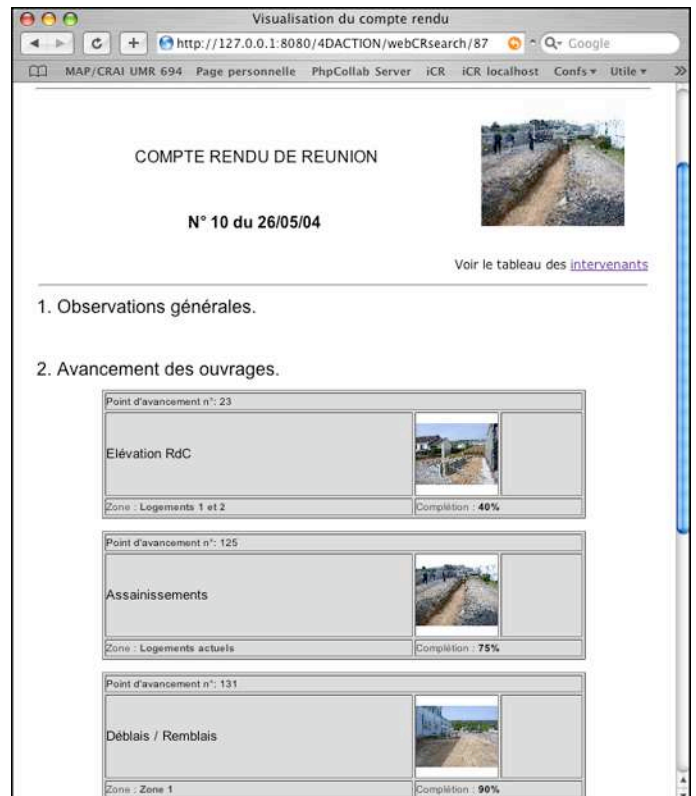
Visualisation du compte rendu

http://127.0.0.1:8080/4DACTION/webCRsearch/87

Google

MAP/CRAI UMR 694 Page personnelle PhpCollab Server iCR iCR localhost Confs Utile

COMPTE RENDU DE REUNION

N° 10 du 26/05/04

Voir le tableau des intervenants

1. Observations générales.

2. Avancement des ouvrages.

| Point d'avancement n°: 23 | |
|---|---|
| Elévation RdC | |
| Zone : Logements 1 et 2 | Complétion : 40% |

| Point d'avancement n°: 125 | |
|---|---|
| Assainissements | |
| Zone : Logements actuels | Complétion : 75% |

| Point d'avancement n°: 131 | |
|---|---|
| Déblais / Remblais | |
| Zone : Zone 1 | Complétion : 90% |